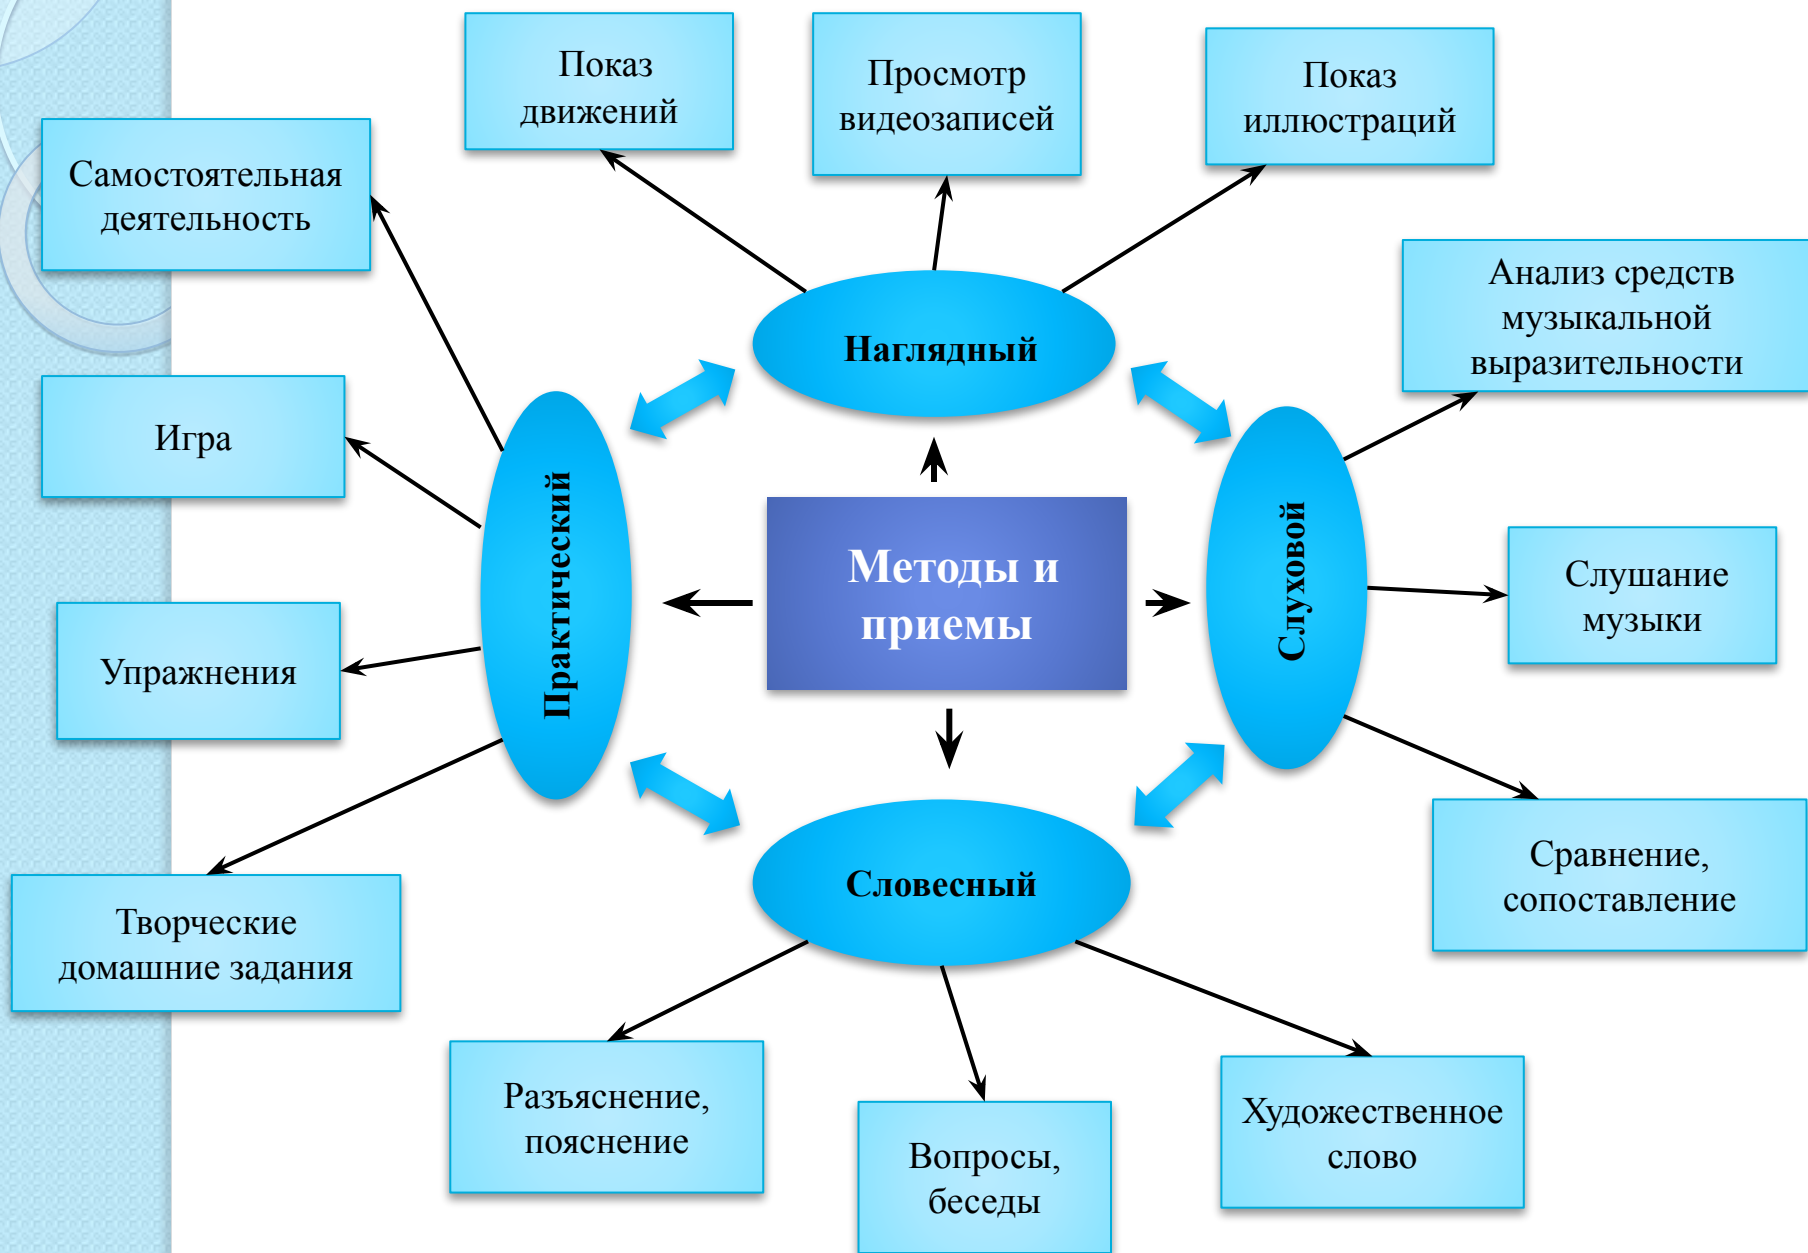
Показ движений

Просмотр видеозаписей

Показ иллюстраций

Самостоятельная деятельность

Анализ средств музыкальной выразительности

Наглядный

Игра

Практический

Методы и приемы

Слуховой

Слушание музыки

Упражнения

Сравнение, сопоставление

Словесный

Творческие домашние задания

Разъяснение, пояснение

Вопросы, беседы

Художественное слово